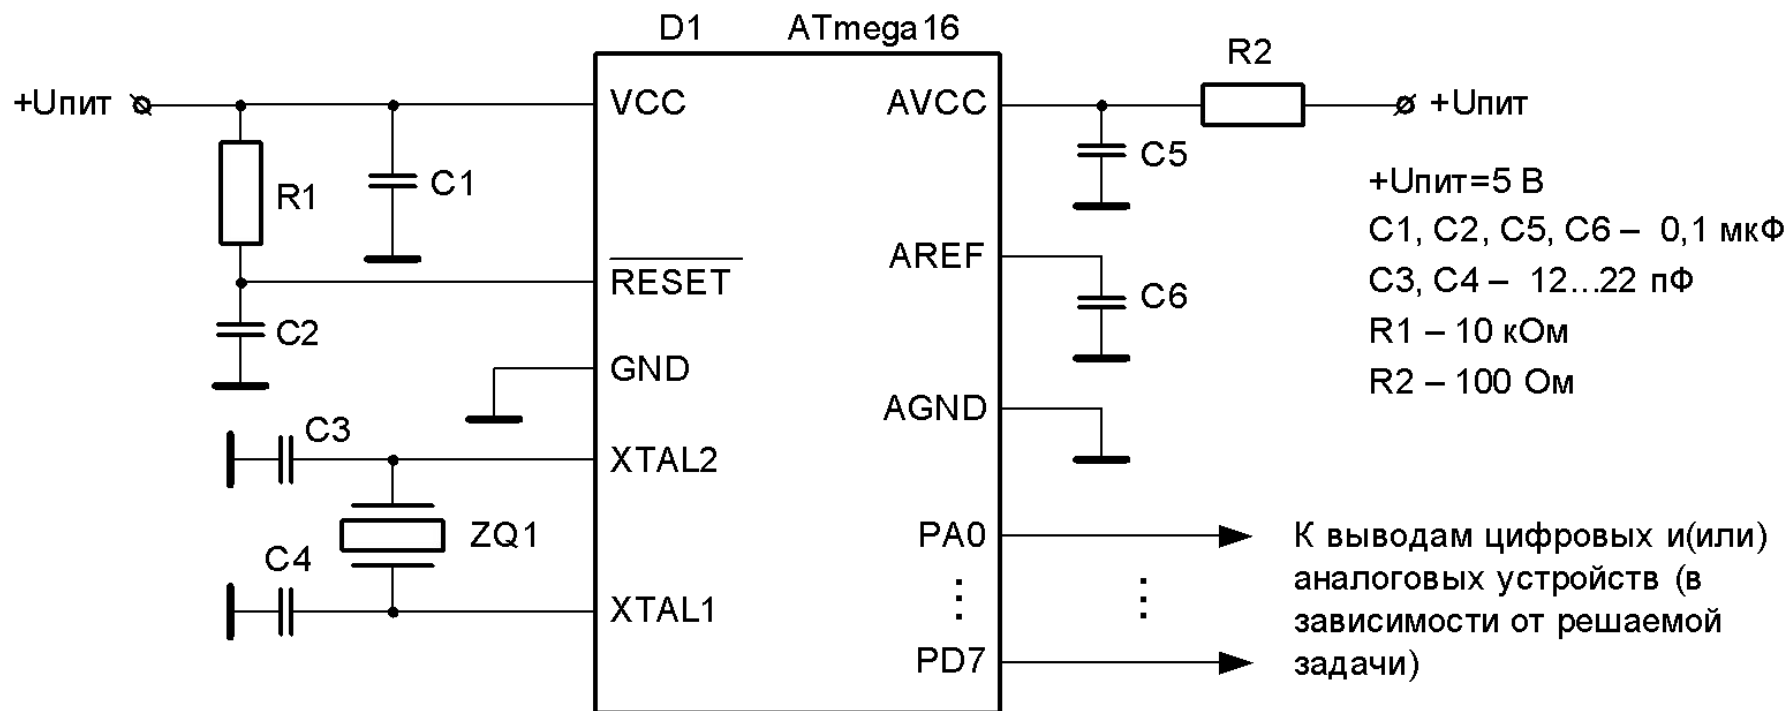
D1 ATmega16

+Uпит

R1

C1

C2

C3

C4

ZQ1

VCC

$\overline{RESET}$

GND

XTAL2

XTAL1

AVCC

AREF

AGND

PA0

⋮

PD7

R2

+Uпит

C5

C6

+Uпит=5 В
C1, C2, C5, C6 – 0,1 мкФ
C3, C4 – 12…22 пФ
R1 – 10 кОм
R2 – 100 Ом

⋮

К выводам цифровых и(или) аналоговых устройств (в зависимости от решаемой задачи)